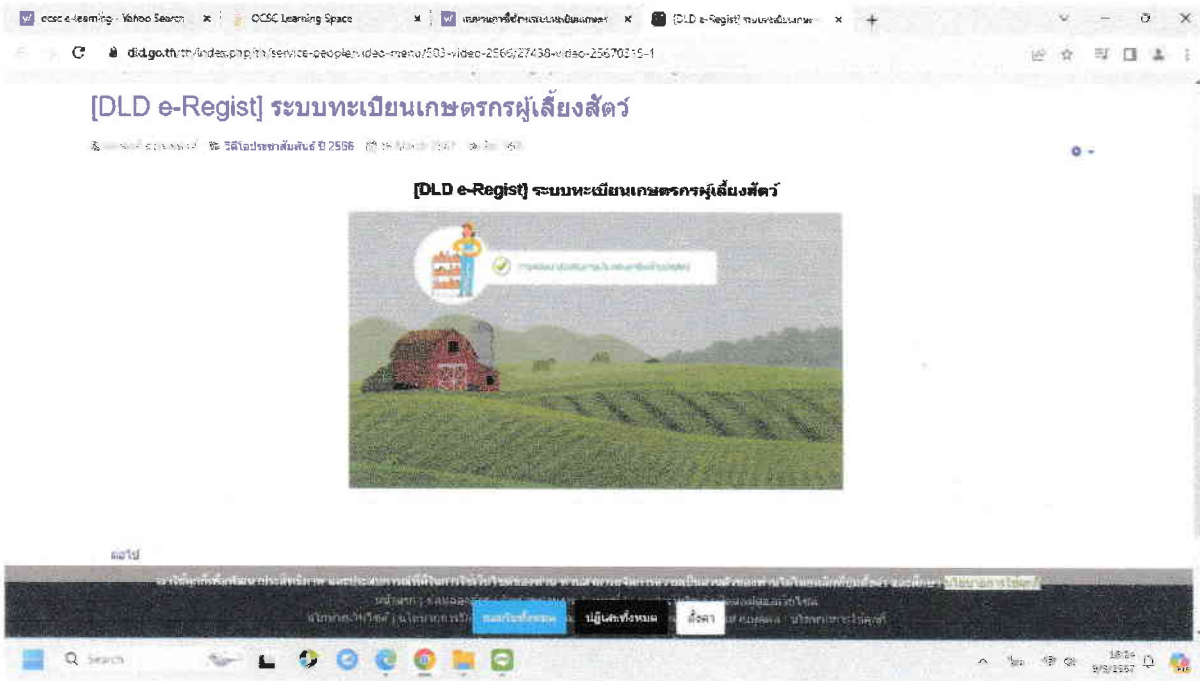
ocsc e-learning - Yahoo Search ×
OCSC Learning Space ×
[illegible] ×
[DLD e-Regist] ระบบทะเบียนเกษตร ×
+

dld.go.th/th/index.php/th/service-people/video-menu/503-video-2566/27438-video-25670315-1

[DLD e-Regist] ระบบทะเบียนเกษตรกรผู้เลี้ยงสัตว์

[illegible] วิดีโอประชาสัมพันธ์ ปี 2566 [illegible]

[DLD e-Regist] ระบบทะเบียนเกษตรกรผู้เลี้ยงสัตว์

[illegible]

ถอไป

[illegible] นโยบายการใช้คุกกี้

ยอมรับทั้งหมด ปฏิเสธทั้งหมด ตั้งค่า

Search

18:24
9/5/2567